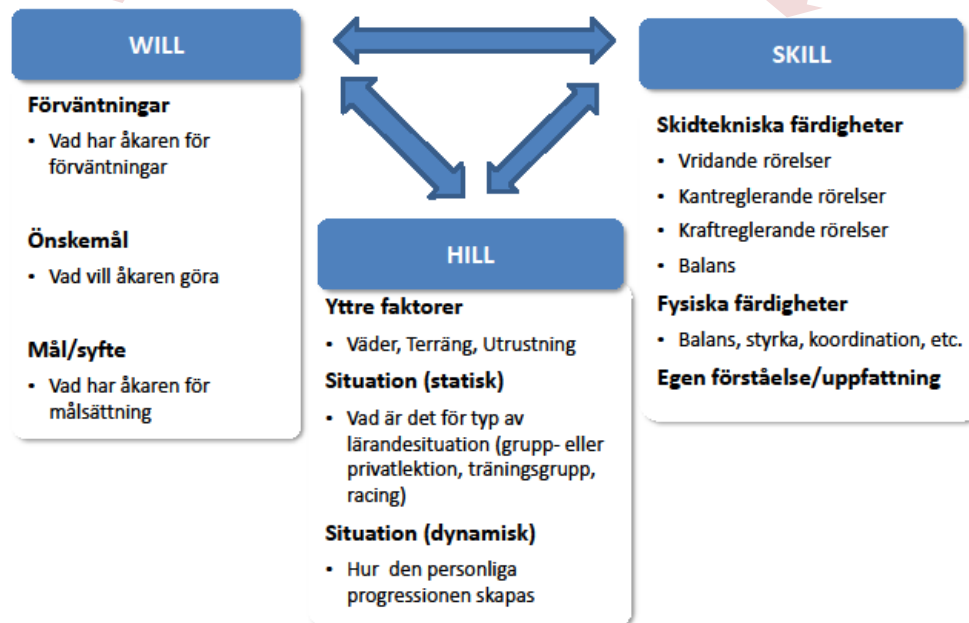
WILL

Förväntningar

- Vad har åkaren för förväntningar

Önskemål

- Vad vill åkaren göra

Mål/syfte

- Vad har åkaren för målsättning

SKILL

Skidtekniska färdigheter

- Vridande rörelser
- Kantreglerande rörelser
- Kraftreglerande rörelser
- Balans

Fysiska färdigheter

- Balans, styrka, koordination, etc.

Egen förståelse/uppfattning

HILL

Yttre faktorer

- Väder, Terräng, Utrustning

Situation (statisk)

- Vad är det för typ av lärandesituation (grupp- eller privatlektion, träningsgrupp, racing)

Situation (dynamisk)

- Hur den personliga progressionen skapas